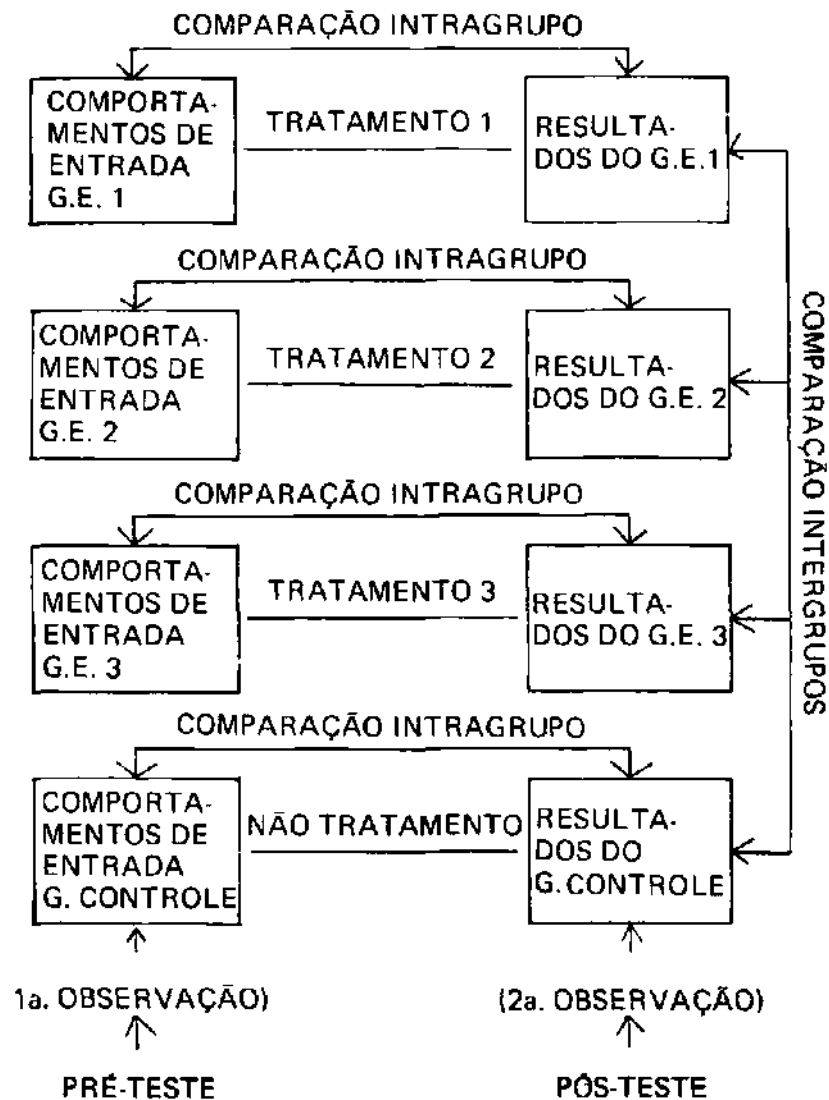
COMPARAÇÃO INTRAGRUPO

COMPORTAMENTOS DE ENTRADA G.E. 1

TRATAMENTO 1

RESULTADOS DO G.E.1

COMPARAÇÃO INTRAGRUPO

COMPORTAMENTOS DE ENTRADA G.E. 2

TRATAMENTO 2

RESULTADOS DO G.E. 2

COMPARAÇÃO INTRAGRUPO

COMPORTAMENTOS DE ENTRADA G.E. 3

TRATAMENTO 3

RESULTADOS DO G.E. 3

COMPARAÇÃO INTRAGRUPO

COMPORTAMENTOS DE ENTRADA G. CONTROLE

NÃO TRATAMENTO

RESULTADOS DO G.CONTROLE

COMPARAÇÃO INTERGRUPOS

1a. OBSERVAÇÃO)

PRÉ-TESTE

(2a. OBSERVAÇÃO)

PÓS-TESTE